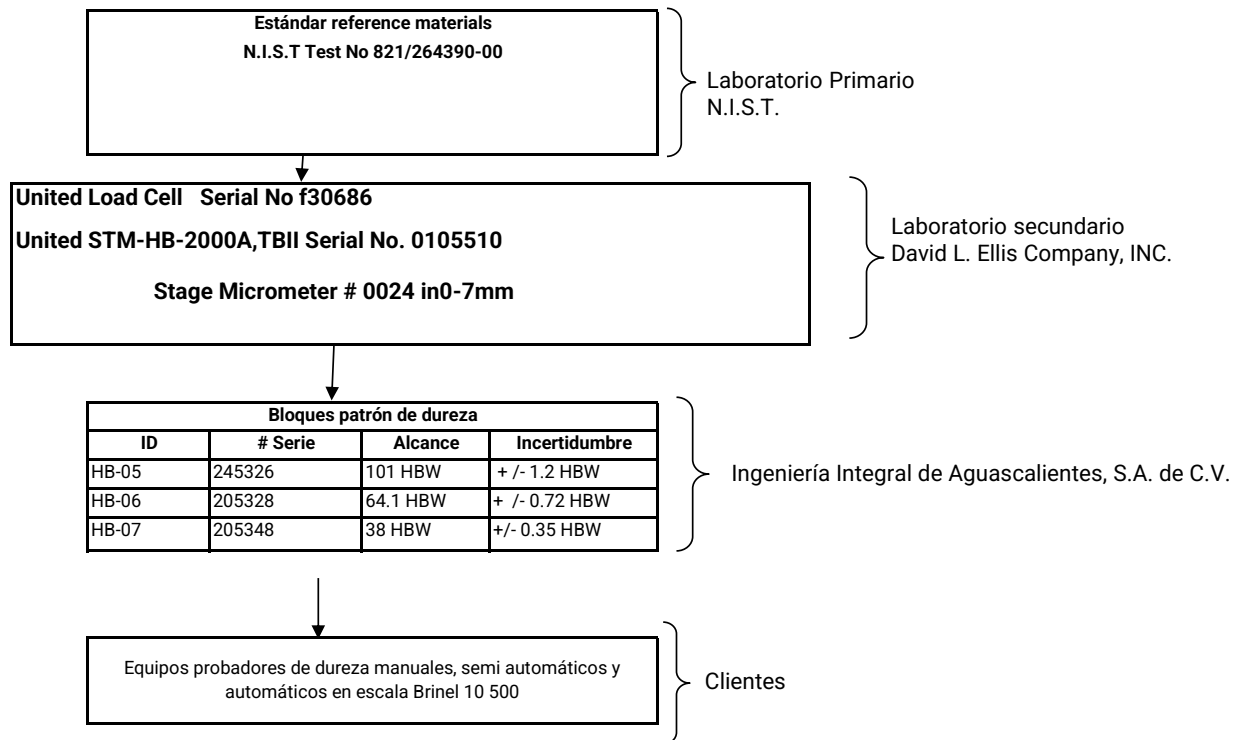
Estándar reference materials
N.I.S.T Test No 821/264390-00

Laboratorio Primario
N.I.S.T.

United Load Cell Serial No f30686

United STM-HB-2000A,TBII Serial No. 0105510

Stage Micrometer # 0024 in0-7mm

Laboratorio secundario
David L. Ellis Company, INC.

| Bloques patrón de dureza | | | |
|---|---|---|---|
| ID | # Serie | Alcance | Incertidumbre |
| HB-05 | 245326 | 101 HBW | + /- 1.2 HBW |
| HB-06 | 205328 | 64.1 HBW | + /- 0.72 HBW |
| HB-07 | 205348 | 38 HBW | +/- 0.35 HBW |

Ingeniería Integral de Aguascalientes, S.A. de C.V.

Equipos probadores de dureza manuales, semi automáticos y automáticos en escala Brinel 10 500

Clientes